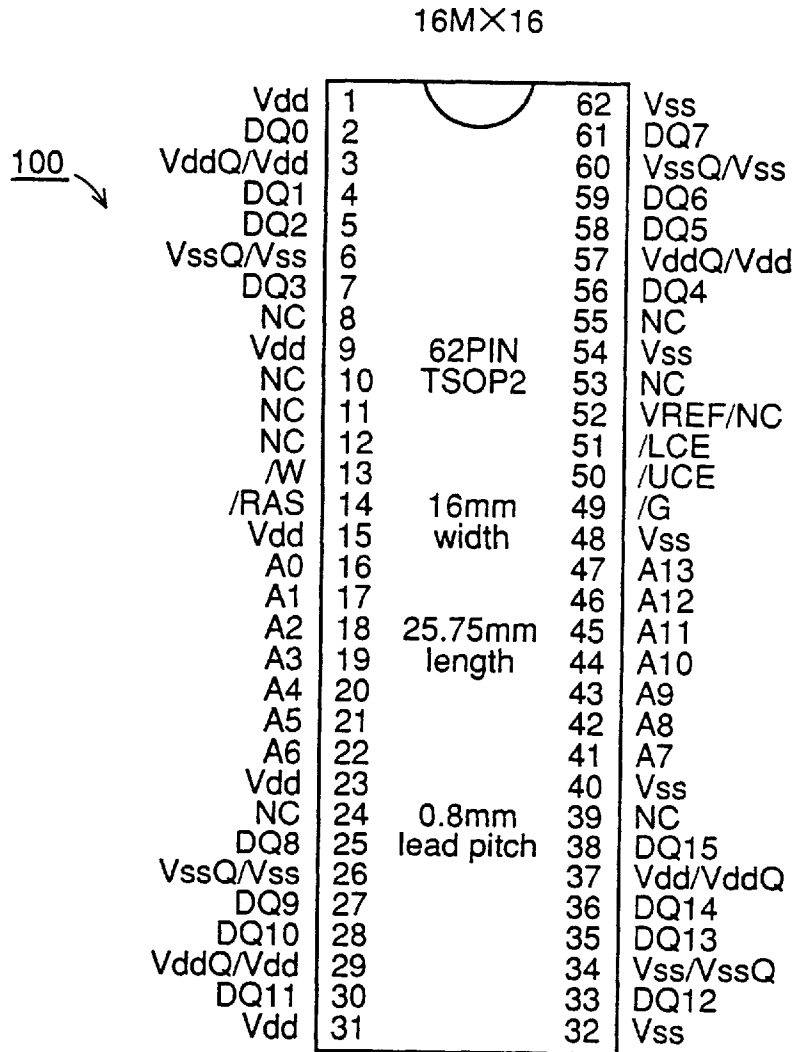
16M×16

100

| Vdd | 1 | | 62 | Vss |
|---|---|---|---|---|
| DQ0 | 2 | | 61 | DQ7 |
| VddQ/Vdd | 3 | | 60 | VssQ/Vss |
| DQ1 | 4 | | 59 | DQ6 |
| DQ2 | 5 | | 58 | DQ5 |
| VssQ/Vss | 6 | | 57 | VddQ/Vdd |
| DQ3 | 7 | | 56 | DQ4 |
| NC | 8 | | 55 | NC |
| Vdd | 9 | 62PIN | 54 | Vss |
| NC | 10 | TSOP2 | 53 | NC |
| NC | 11 | | 52 | VREF/NC |
| NC | 12 | | 51 | /LCE |
| /W | 13 | | 50 | /UCE |
| /RAS | 14 | 16mm | 49 | /G |
| Vdd | 15 | width | 48 | Vss |
| A0 | 16 | | 47 | A13 |
| A1 | 17 | | 46 | A12 |
| A2 | 18 | 25.75mm | 45 | A11 |
| A3 | 19 | length | 44 | A10 |
| A4 | 20 | | 43 | A9 |
| A5 | 21 | | 42 | A8 |
| A6 | 22 | | 41 | A7 |
| Vdd | 23 | | 40 | Vss |
| NC | 24 | 0.8mm | 39 | NC |
| DQ8 | 25 | lead pitch | 38 | DQ15 |
| VssQ/Vss | 26 | | 37 | Vdd/VddQ |
| DQ9 | 27 | | 36 | DQ14 |
| DQ10 | 28 | | 35 | DQ13 |
| VddQ/Vdd | 29 | | 34 | Vss/VssQ |
| DQ11 | 30 | | 33 | DQ12 |
| Vdd | 31 | | 32 | Vss |